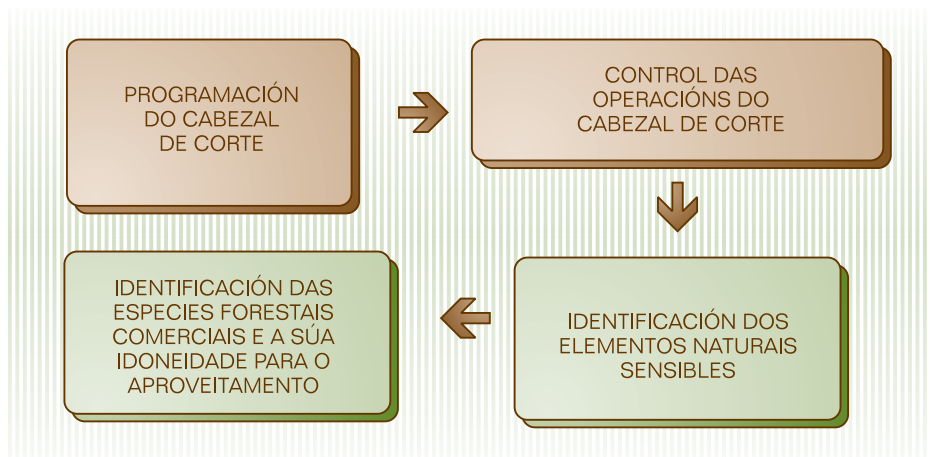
PROGRAMACIÓN DO CABEZAL DE CORTE

CONTROL DAS OPERACIÓNS DO CABEZAL DE CORTE

IDENTIFICACIÓN DOS ELEMENTOS NATURAIS SENSIBLES

IDENTIFICACIÓN DAS ESPECIES FORESTAIS COMERCIAIS E A SÚA IDONEIDADE PARA O APROVEITAMENTO